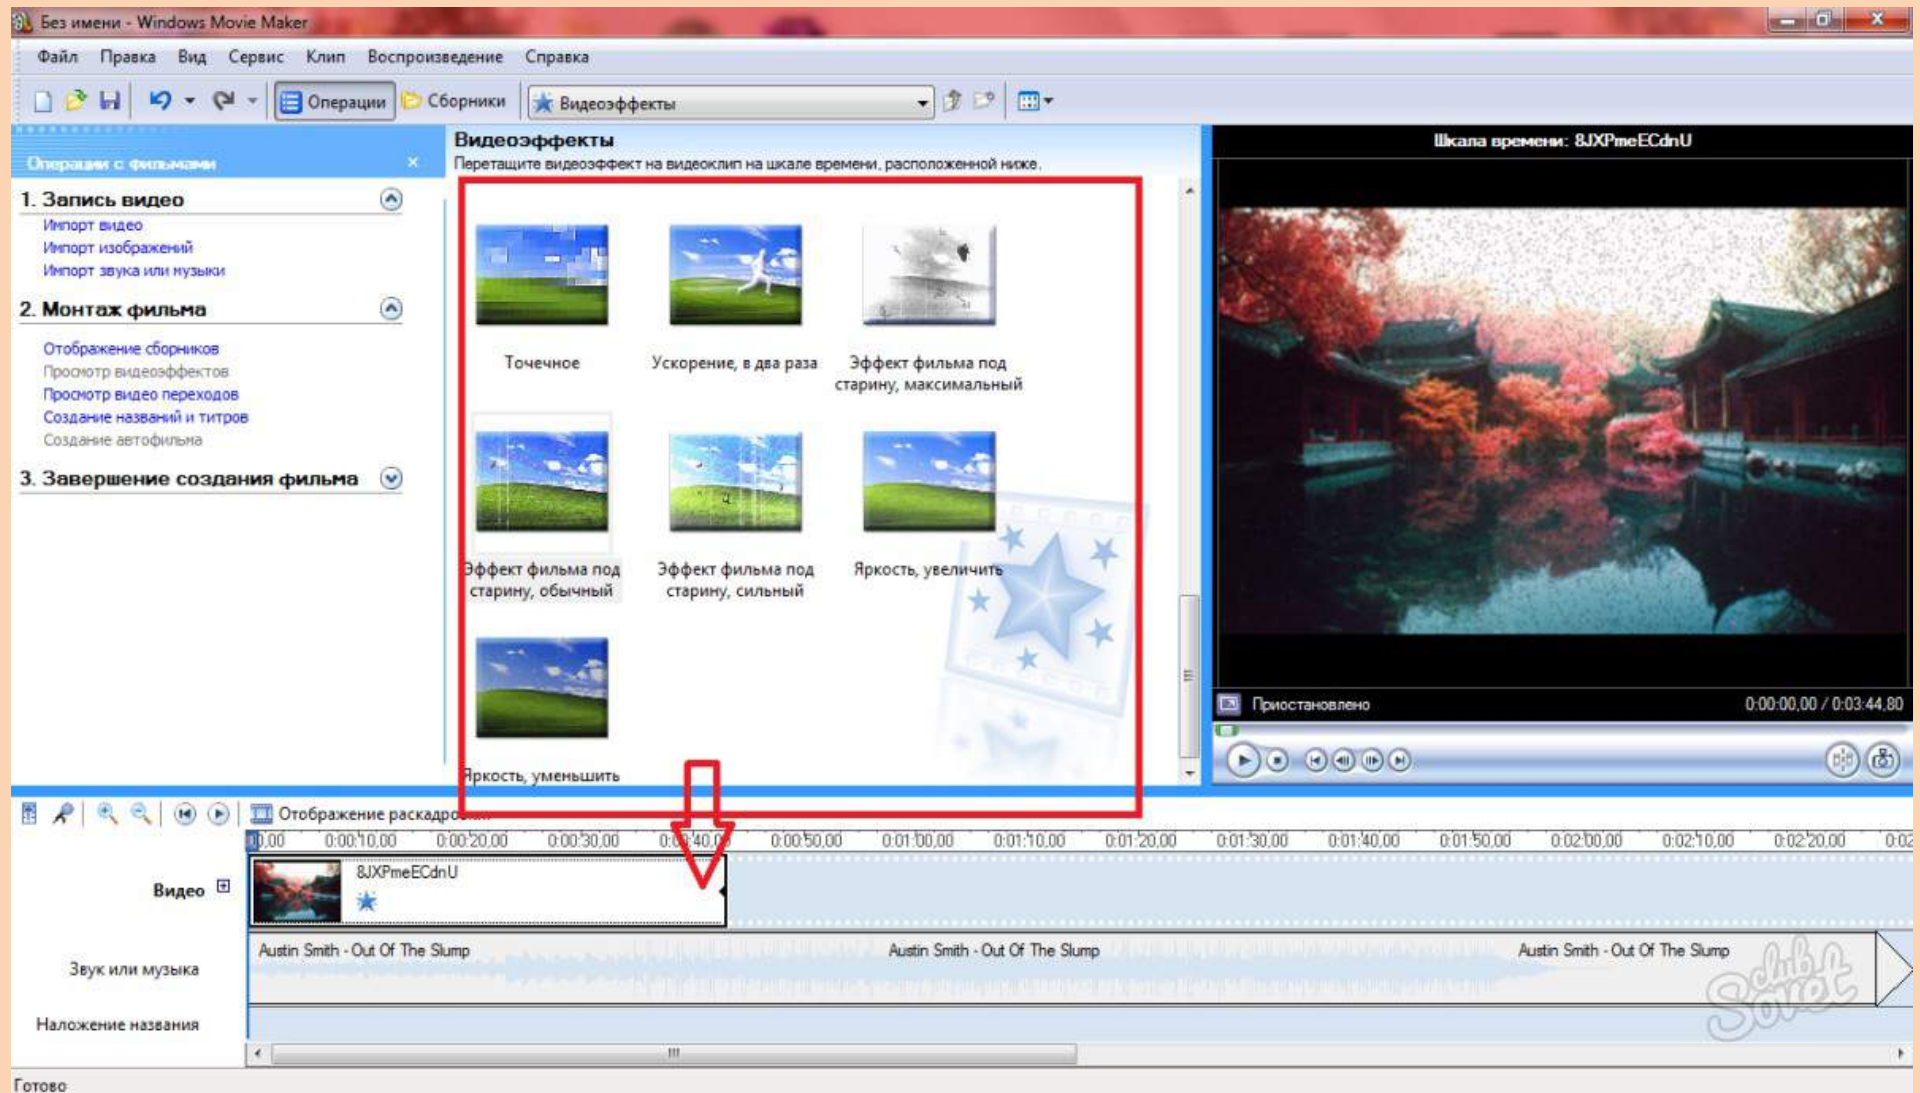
Без имени - Windows Movie Maker

Файл Правка Вид Сервис Клип Воспроизведение Справка

Операции Сборники Видеоэффекты

Операции с фильмами

1. Запись видео
Импорт видео
Импорт изображений
Импорт звука или музыки

2. Монтаж фильма
Отображение сборников
Просмотр видеоэффектов
Просмотр видео переходов
Создание названий и титров
Создание автофильма

3. Завершение создания фильма

Видеоэффекты
Перетащите видеоэффект на видеоклип на шкале времени, расположенной ниже.

Точечное
Ускорение, в два раза
Эффект фильма под старину, максимальный
Эффект фильма под старину, обычный
Эффект фильма под старину, сильный
Яркость, увеличить
Яркость, уменьшить

Шкала времени: 8JXPmeECdnU

Приостановлено 0:00:00,00 / 0:03:44,80

Отображение раскадро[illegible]

0:00,00 0:00:10,00 0:00:20,00 0:00:30,00 0:0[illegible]:40,0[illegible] 0:00:50,00 0:01:00,00 0:01:10,00 0:01:20,00 0:01:30,00 0:01:40,00 0:01:50,00 0:02:00,00 0:02:10,00 0:02:20,00 0:02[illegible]

Видео
8JXPmeECdnU

Звук или музыка
Austin Smith - Out Of The Slump
Austin Smith - Out Of The Slump
Austin Smith - Out Of The Slump

Наложение названия

Готово

club Sovet